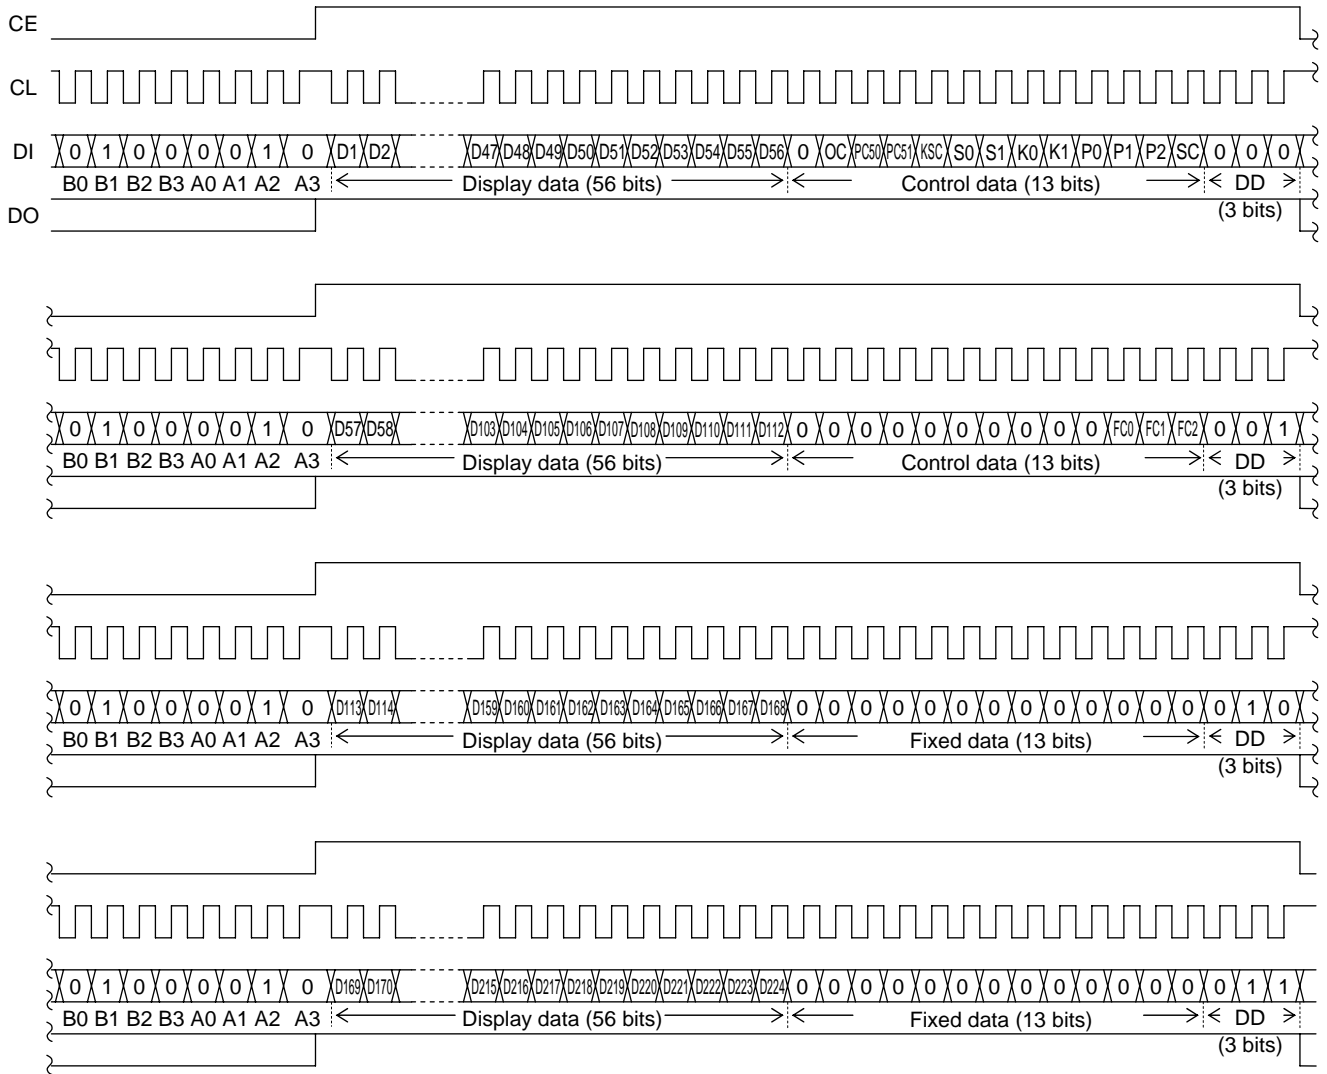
CE

CL

DI 0 1 0 0 0 0 1 0 D1 D2 D47 D48 D49 D50 D51 D52 D53 D54 D55 D56 0 OC PC50 PC51 KSC S0 S1 K0 K1 P0 P1 P2 SC 0 0 0

B0 B1 B2 B3 A0 A1 A2 A3 Display data (56 bits) Control data (13 bits) DD (3 bits)

DO

0 1 0 0 0 0 1 0 D57 D58 D103 D104 D105 D106 D107 D108 D109 D110 D111 D112 0 0 0 0 0 0 0 0 0 0 FC0 FC1 FC2 0 0 1

B0 B1 B2 B3 A0 A1 A2 A3 Display data (56 bits) Control data (13 bits) DD (3 bits)

0 1 0 0 0 0 1 0 D113 D114 D159 D160 D161 D162 D163 D164 D165 D166 D167 D168 0 0 0 0 0 0 0 0 0 0 0 0 0 0 1 0

B0 B1 B2 B3 A0 A1 A2 A3 Display data (56 bits) Fixed data (13 bits) DD (3 bits)

0 1 0 0 0 0 1 0 D169 D170 D215 D216 D217 D218 D219 D220 D221 D222 D223 D224 0 0 0 0 0 0 0 0 0 0 0 0 0 0 1 1

B0 B1 B2 B3 A0 A1 A2 A3 Display data (56 bits) Fixed data (13 bits) DD (3 bits)